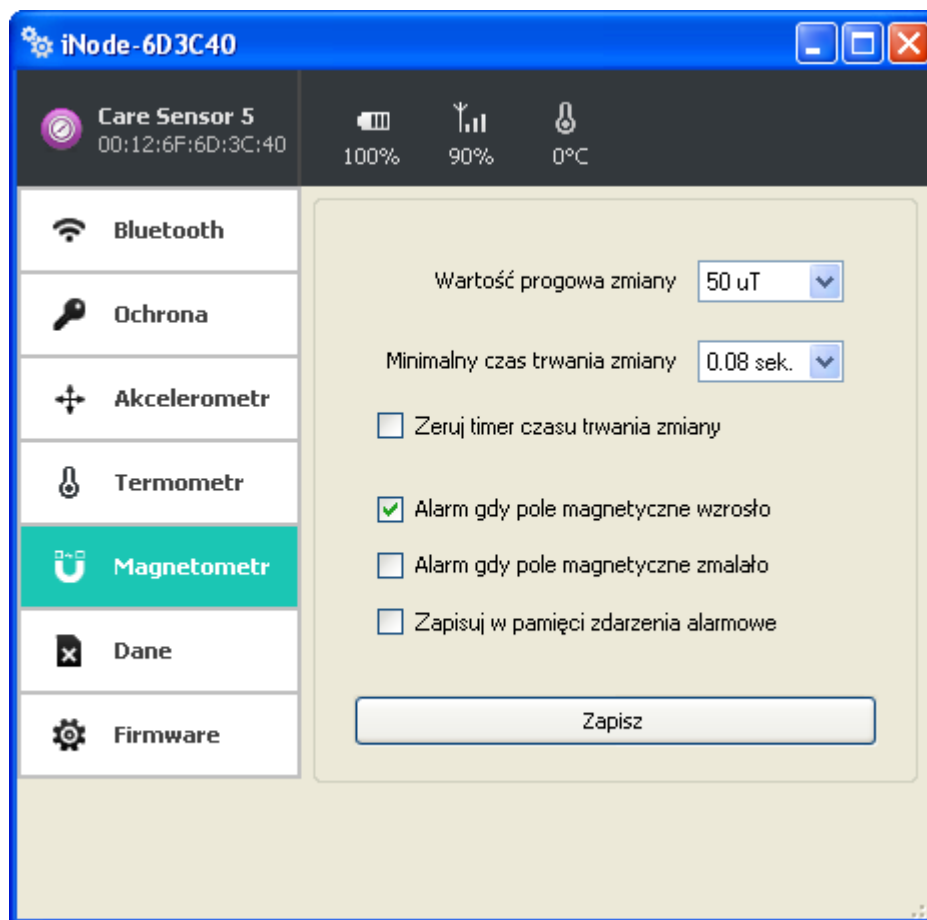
iNode-6D3C40

Care Sensor 5
00:12:6F:6D:3C:40

100%
90%
0°C

Bluetooth
Ochrona
Akcelerometr
Termometr
Magnetometr
Dane
Firmware

Wartość progowa zmiany 50 uT

Minimalny czas trwania zmiany 0.08 sek.

Zeruj timer czasu trwania zmiany

Alarm gdy pole magnetyczne wzrosło

Alarm gdy pole magnetyczne zmalało

Zapisuj w pamięci zdarzenia alarmowe

Zapisz